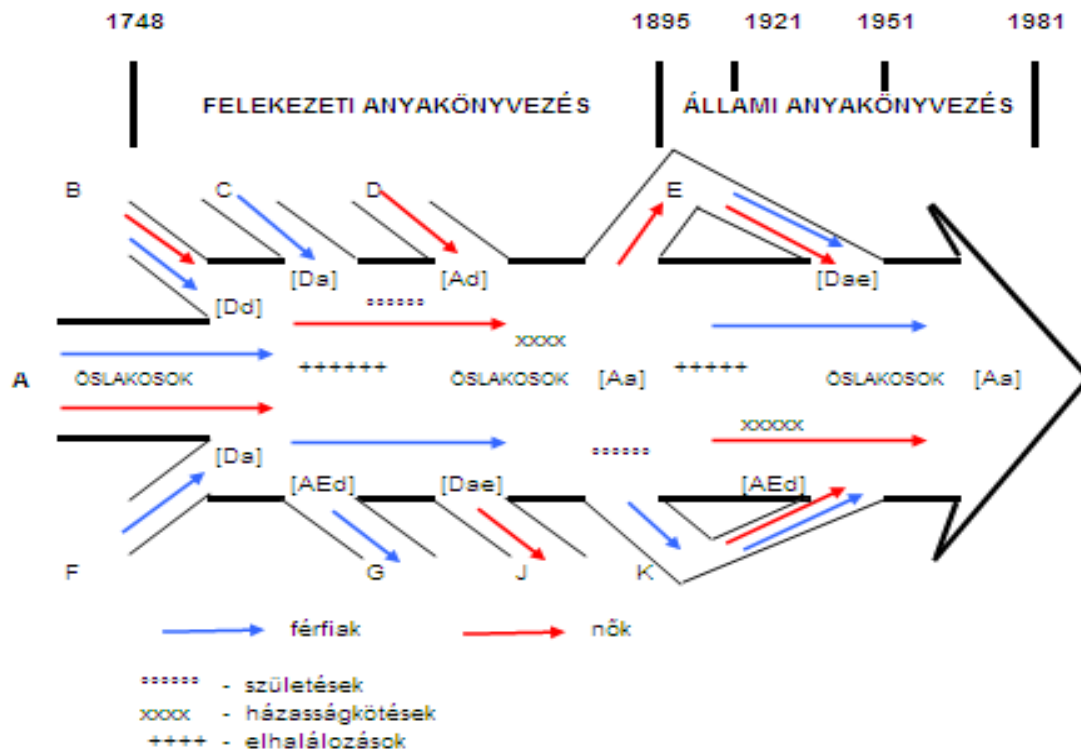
1748 1895 1921 1951 1981

FELEKEZETI ANYAKÖNYVEZÉS

ÁLLAMI ANYAKÖNYVEZÉS

B C D E

[Da] [Ad] [Dae]

[Dd]

""""""

xxxx

A

ŐSLAKOSOK

++++++

ŐSLAKOSOK [Aa]

+++++

ŐSLAKOSOK [Aa]

xxxxx

[Da]

""""""

[AEd] [Dae] [AEd]

F G J K

férfiak nők

"""""" - születések

xxxx - házasságkötések

++++ - elhalálozások